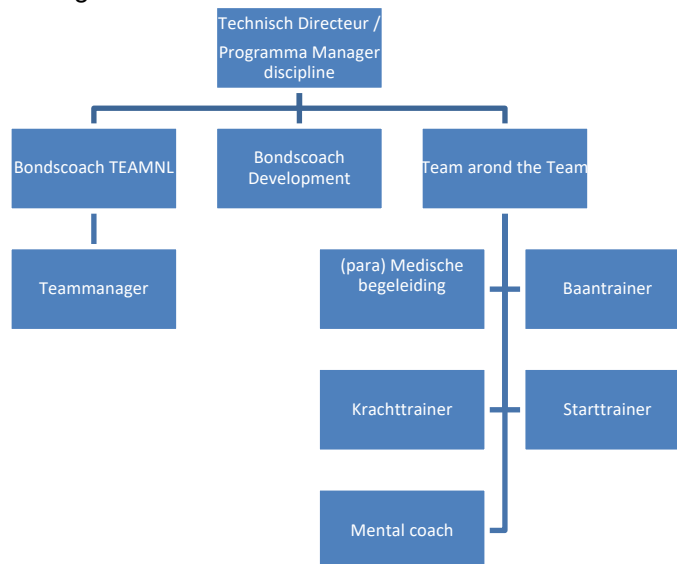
Technisch Directeur / Programma Manager discipline

Bondscoach TEAMNL

Bondscoach Development

Team arond the Team

Teammanager

(para) Medische begeleiding

Baantrainer

Krachttrainer

Starttrainer

Mental coach